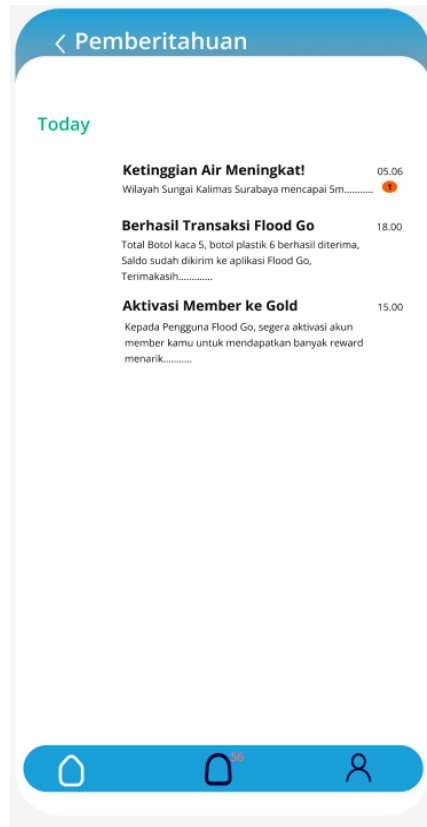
< Pemberitahuan

Today

Ketinggian Air Meningkat!
05.06
Wilayah Sungai Kalimas Surabaya mencapai 5m...........
1

Berhasil Transaksi Flood Go
18.00
Total Botol kaca 5, botol plastik 6 berhasil diterima, Saldo sudah dikirim ke aplikasi Flood Go, Terimakasih.............

Aktivasi Member ke Gold
15.00
Kepada Pengguna Flood Go, segera aktivasi akun member kamu untuk mendapatkan banyak reward menarik...........

56